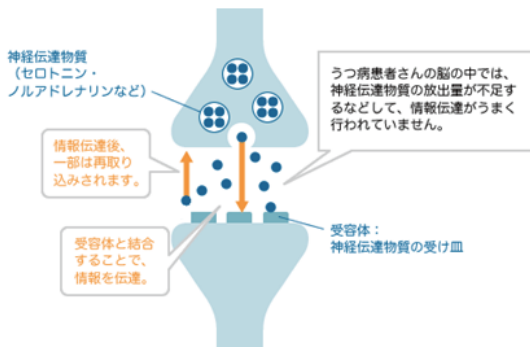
神経伝達物質
（セロトニン・
ノルアドレナリンなど）

うつ病患者さんの脳の中では、神経伝達物質の放出量が不足するなどして、情報伝達がうまく行われていません。

情報伝達後、一部は再取り込みされます。

受容体と結合することで、情報を伝達。

受容体：
神経伝達物質の受け皿